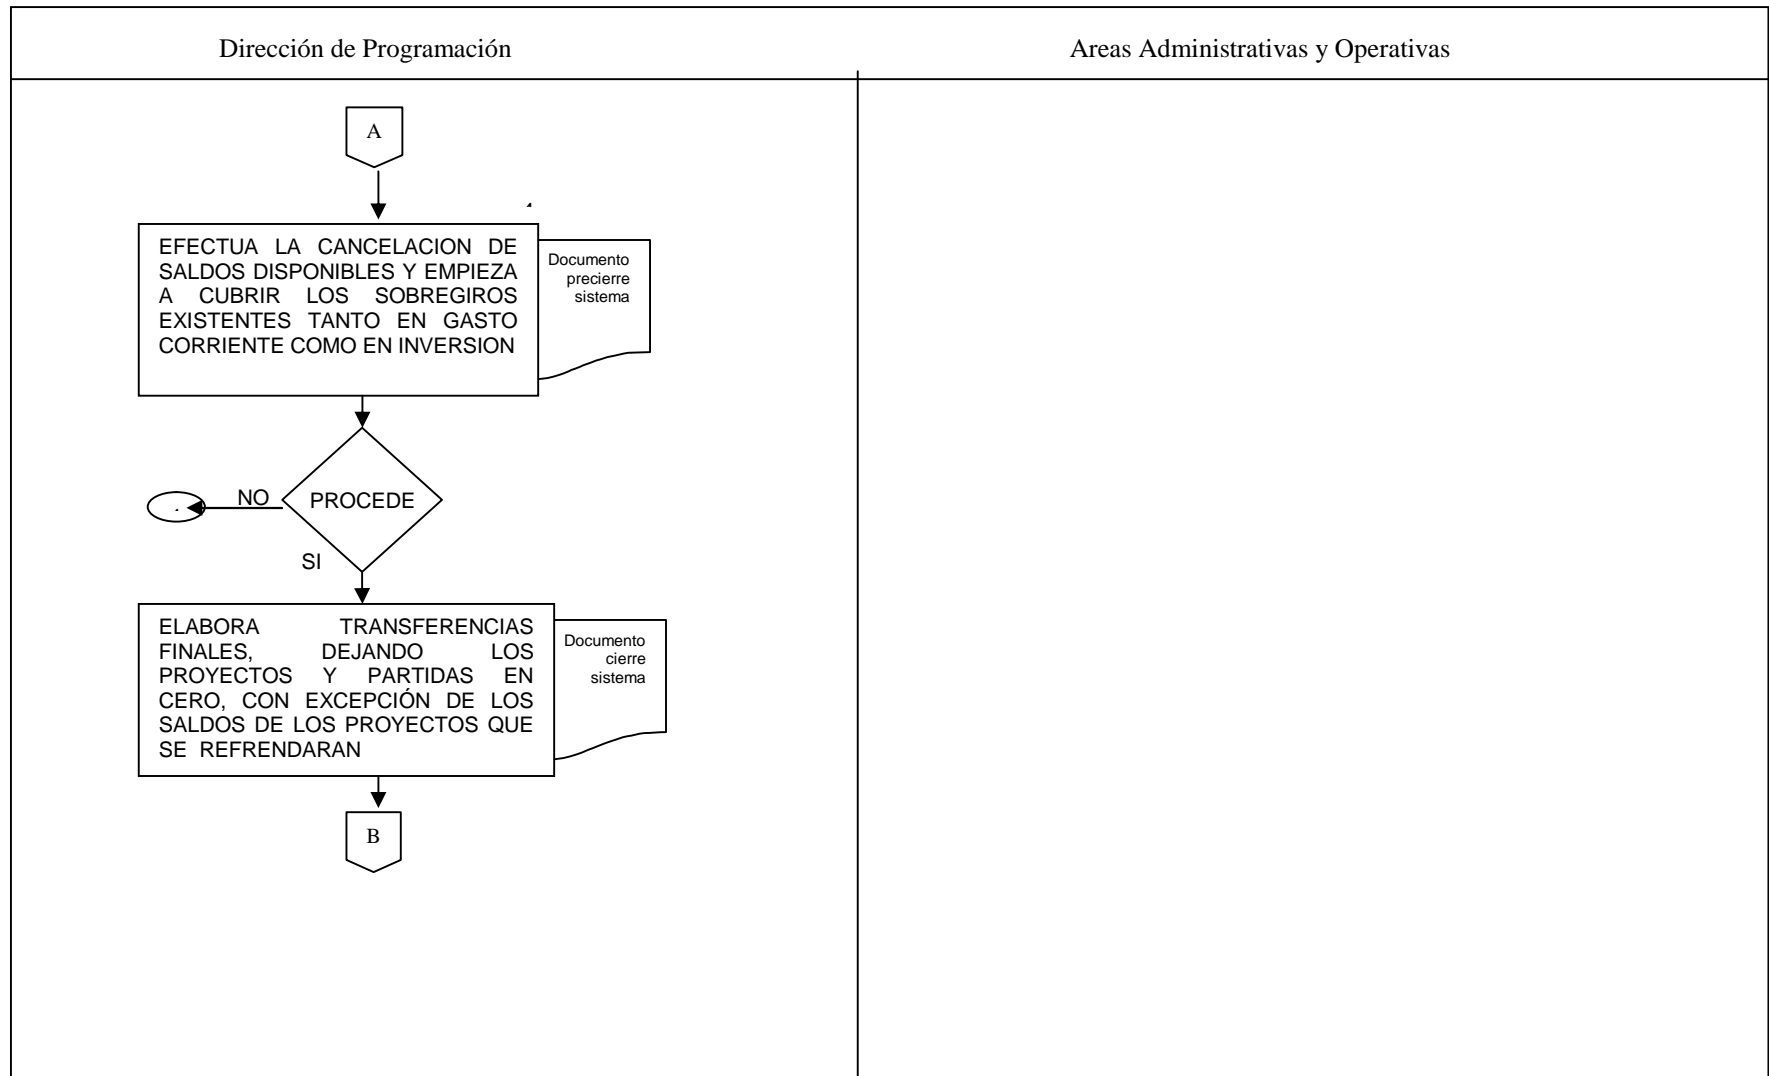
Dirección de Programación

Areas Administrativas y Operativas

A

EFECTUA LA CANCELACION DE SALDOS DISPONIBLES Y EMPIEZA A CUBRIR LOS SOBREGIROS EXISTENTES TANTO EN GASTO CORRIENTE COMO EN INVERSION

Documento precierre sistema

PROCEDE

NO

SI

ELABORA TRANSFERENCIAS FINALES, DEJANDO LOS PROYECTOS Y PARTIDAS EN CERO, CON EXCEPCIÓN DE LOS SALDOS DE LOS PROYECTOS QUE SE REFRENDARAN

Documento cierre sistema

B